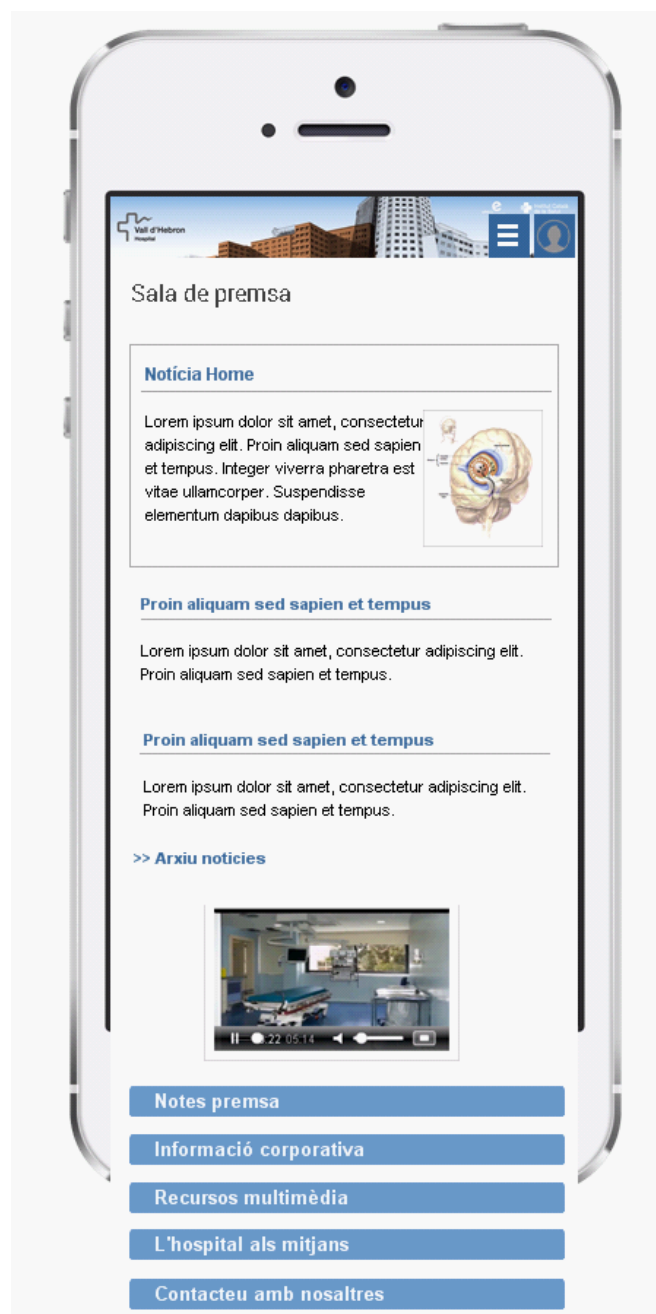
Vall d'Hebron Hospital

Sala de premsa

Notícia Home

Lorem ipsum dolor sit amet, consectetur adipiscing elit. Proin aliquam sed sapien et tempus. Integer viverra pharetra est vitae ullamcorper. Suspendisse elementum dapibus dapibus.

Proin aliquam sed sapien et tempus

Lorem ipsum dolor sit amet, consectetur adipiscing elit. Proin aliquam sed sapien et tempus.

Proin aliquam sed sapien et tempus

Lorem ipsum dolor sit amet, consectetur adipiscing elit. Proin aliquam sed sapien et tempus.

>> Arxiu noticies

0:22 05:14

Notes premsa

Informació corporativa

Recursos multimèdia

L'hospital als mitjans

Contacteu amb nosaltres